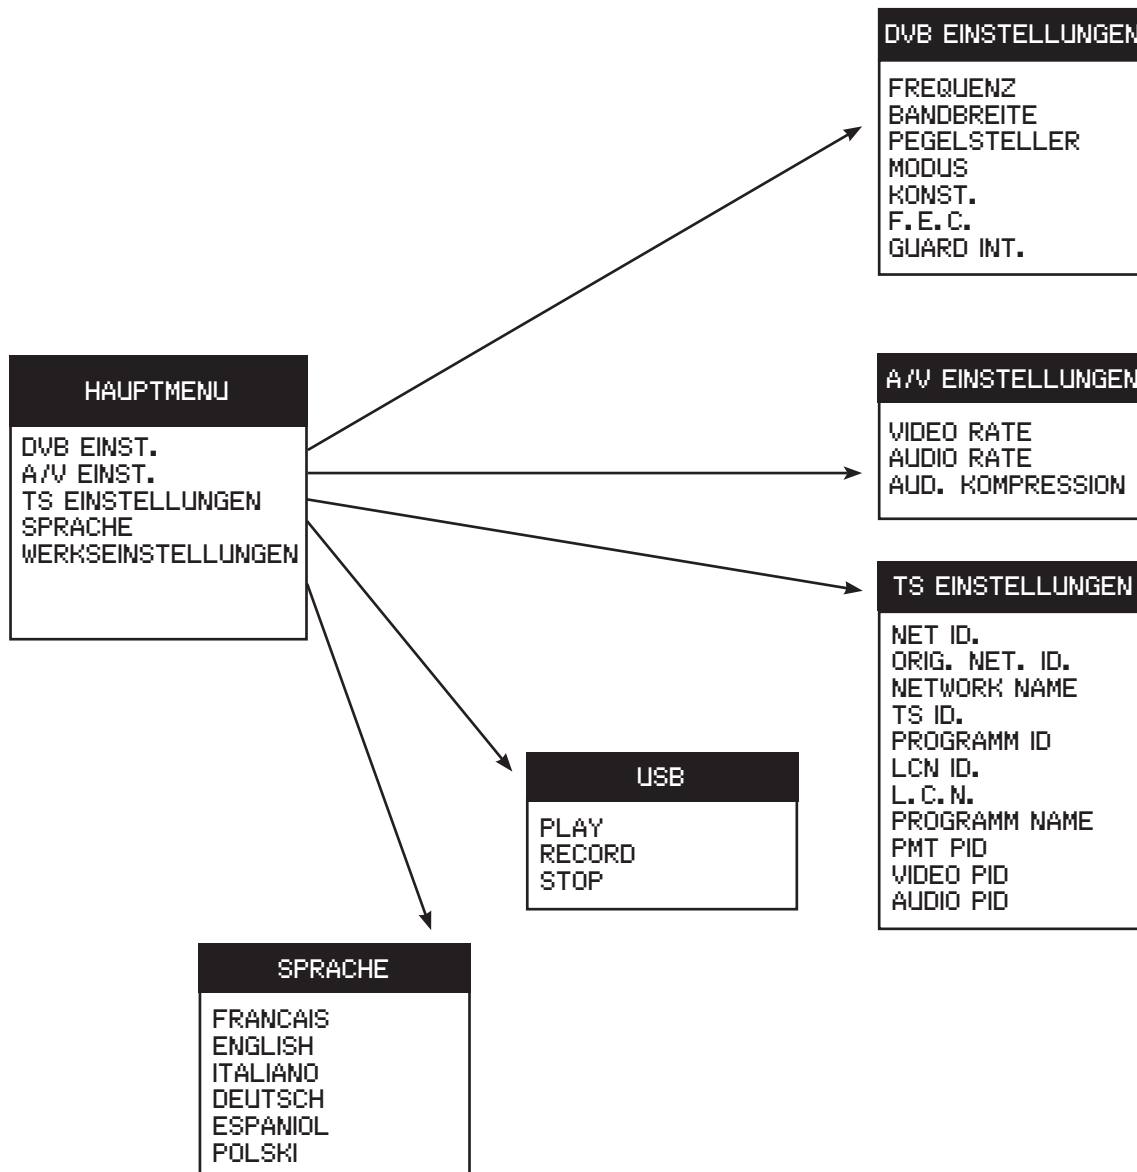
DVB EINSTELLUNGEN

FREQUENZ
BANDBREITE
PEGELSTELLER
MODUS
KONST.
F.E.C.
GUARD INT.

HAUPTMENU

DVB EINST.
A/V EINST.
TS EINSTELLUNGEN
SPRACHE
WERKSEINSTELLUNGEN

A/V EINSTELLUNGEN

VIDEO RATE
AUDIO RATE
AUD. KOMPRESSION

TS EINSTELLUNGEN

NET ID.
ORIG. NET. ID.
NETWORK NAME
TS ID.
PROGRAMM ID
LCN ID.
L.C.N.
PROGRAMM NAME
PMT PID
VIDEO PID
AUDIO PID

USB

PLAY
RECORD
STOP

SPRACHE

FRANCAIS
ENGLISH
ITALIANO
DEUTSCH
ESPANIOL
POLSKI